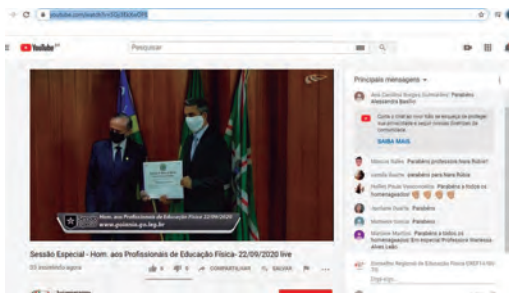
youtube.com/watch?v=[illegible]

YouTube BR

Pesquisar

Hom. aos Profissionais de Educação Física 22/09/2020
www.goiania.go.leg.br

Sessão Especial - Hom. aos Profissionais de Educação Física- 22/09/2020 live

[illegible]

COMPARTILHAR

SALVAR

Principais mensagens

Ana Carolina Borges Guimarães Parabéns Alessandra Basílio

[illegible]

SAIBA MAIS

Marcos Naller Parabéns professora Isara Rubin!!

Janaila Bueno parabéns para Isara Rubin

Hellen Paula Vasconcellos Parabéns a todos os homenageados

Jaciliane Duarte Parabéns

Matheus Gonçal Parabéns

Marlene Martins Parabéns a todos os homenageados Em especial Professora Vanessa Alves Leão.

Conselho Regional de Educação Física CREF14 GO/TO

Diga algo...